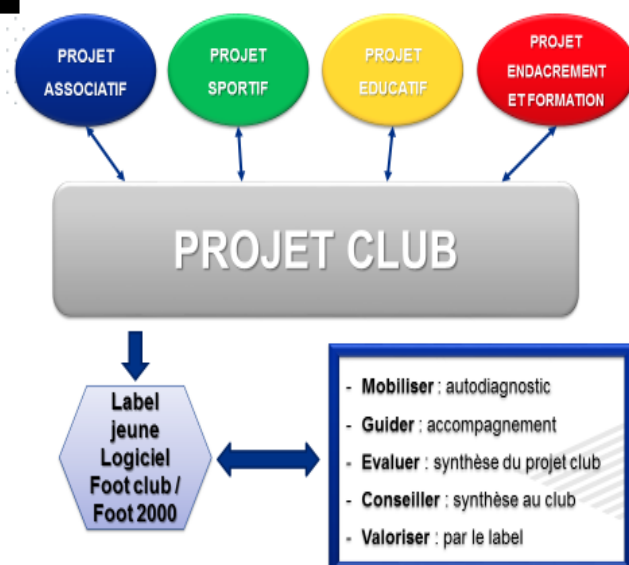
PROJET ASSOCIATIF

PROJET SPORTIF

PROJET EDUCATIF

PROJET ENDACREMENT ET FORMATION

PROJET CLUB

Label jeune Logiciel Foot club / Foot 2000

- **Mobiliser** : autodiagnostic
- **Guider** : accompagnement
- **Evaluer** : synthèse du projet club
- **Conseiller** : synthèse au club
- **Valoriser** : par le label